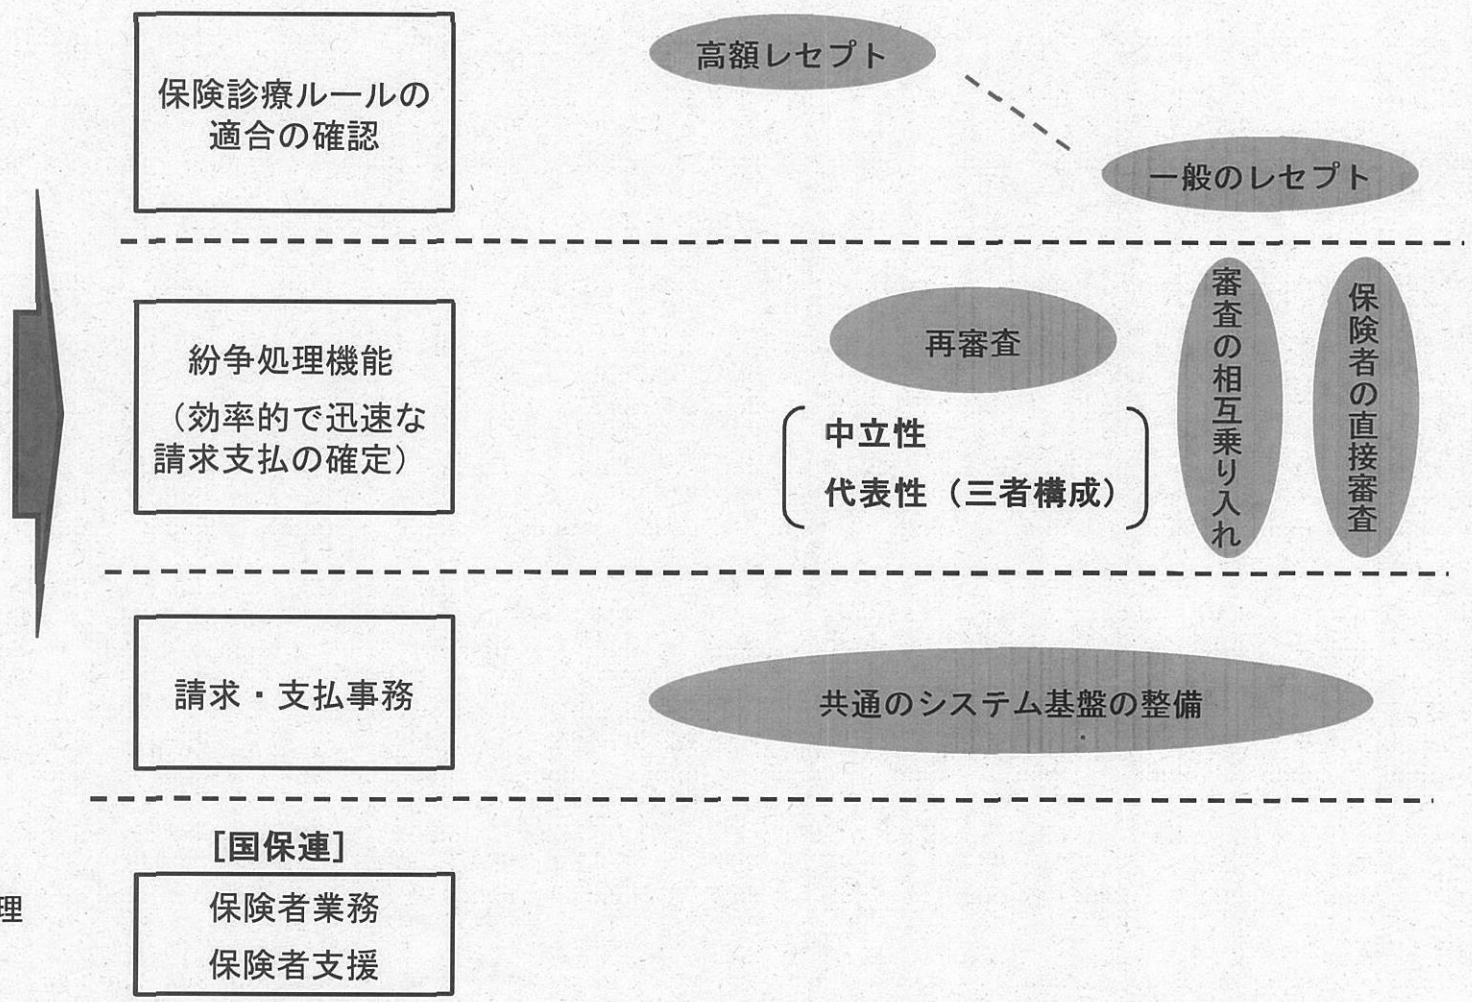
保険診療ルールの適合の確認

高額レセプト

一般のレセプト

紛争処理機能
（効率的で迅速な請求支払の確定）

再審査

中立性
代表性（三者構成）

審査の相互乗り入れ

保険者の直接審査

請求・支払事務

共通のシステム基盤の整備

理

[国保連]
保険者業務
保険者支援